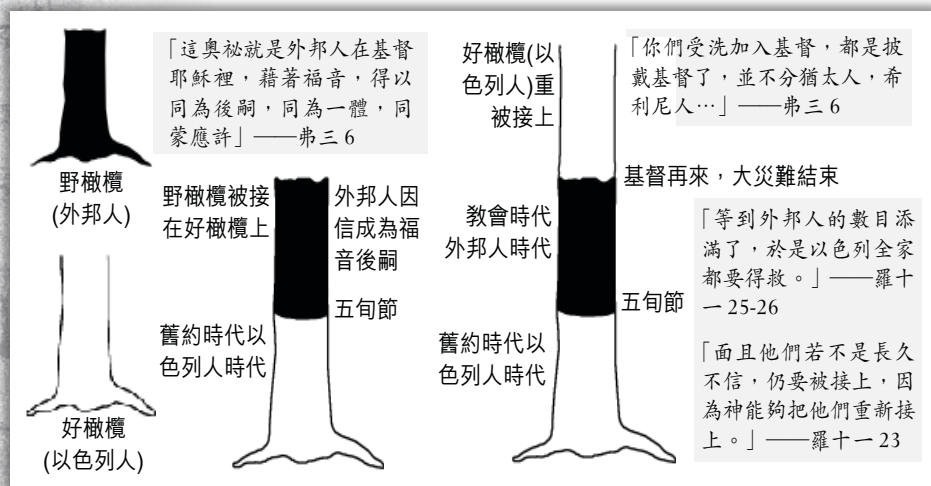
「這奧秘就是外邦人在基督耶穌裡，藉著福音，得以同為後嗣，同為一體，同蒙應許」——弗三 6

野橄欖
(外邦人)

好橄欖
(以色列人)

野橄欖被接在好橄欖上

外邦人因信成為福音後嗣

五旬節

舊約時代以色列人時代

好橄欖(以色列人)重被接上

「你們受洗加入基督，都是披戴基督了，並不分猶太人，希利尼人…」——弗三 6

基督再來，大災難結束

教會時代
外邦人時代

「等到外邦人的數目添滿了，於是以色列全家都要得救。」——羅十一 25-26

五旬節

舊約時代以色列人時代

「而且他們若不是長久不信，仍要被接上，因為神能夠把他們重新接上。」——羅十一 23